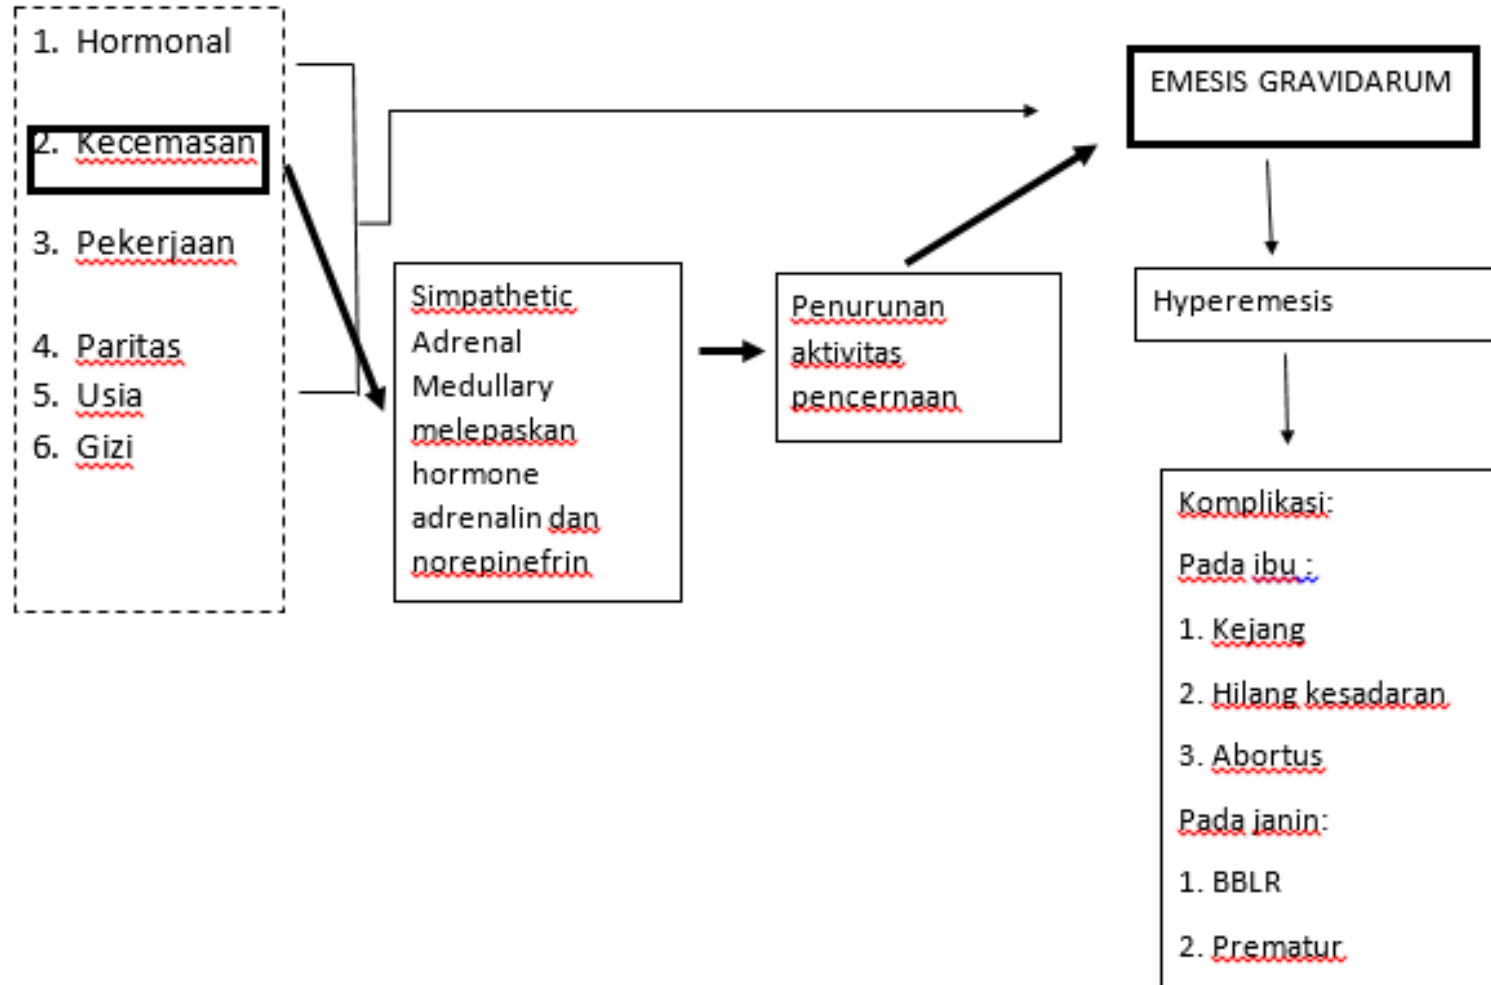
1. Hormonal

2. Kecemasan

3. Pekerjaan

4. Paritas
5. Usia
6. Gizi

Simpathetic Adrenal Medullary melepaskan hormone adrenalin dan norepinefrin

Penurunan aktivitas pencernaan

EMESIS GRAVIDARUM

Hyperemesis

Komplikasi:

Pada ibu :

1. Kejang

2. Hilang kesadaran

3. Abortus

Pada janin:

1. BBLR

2. Prematur